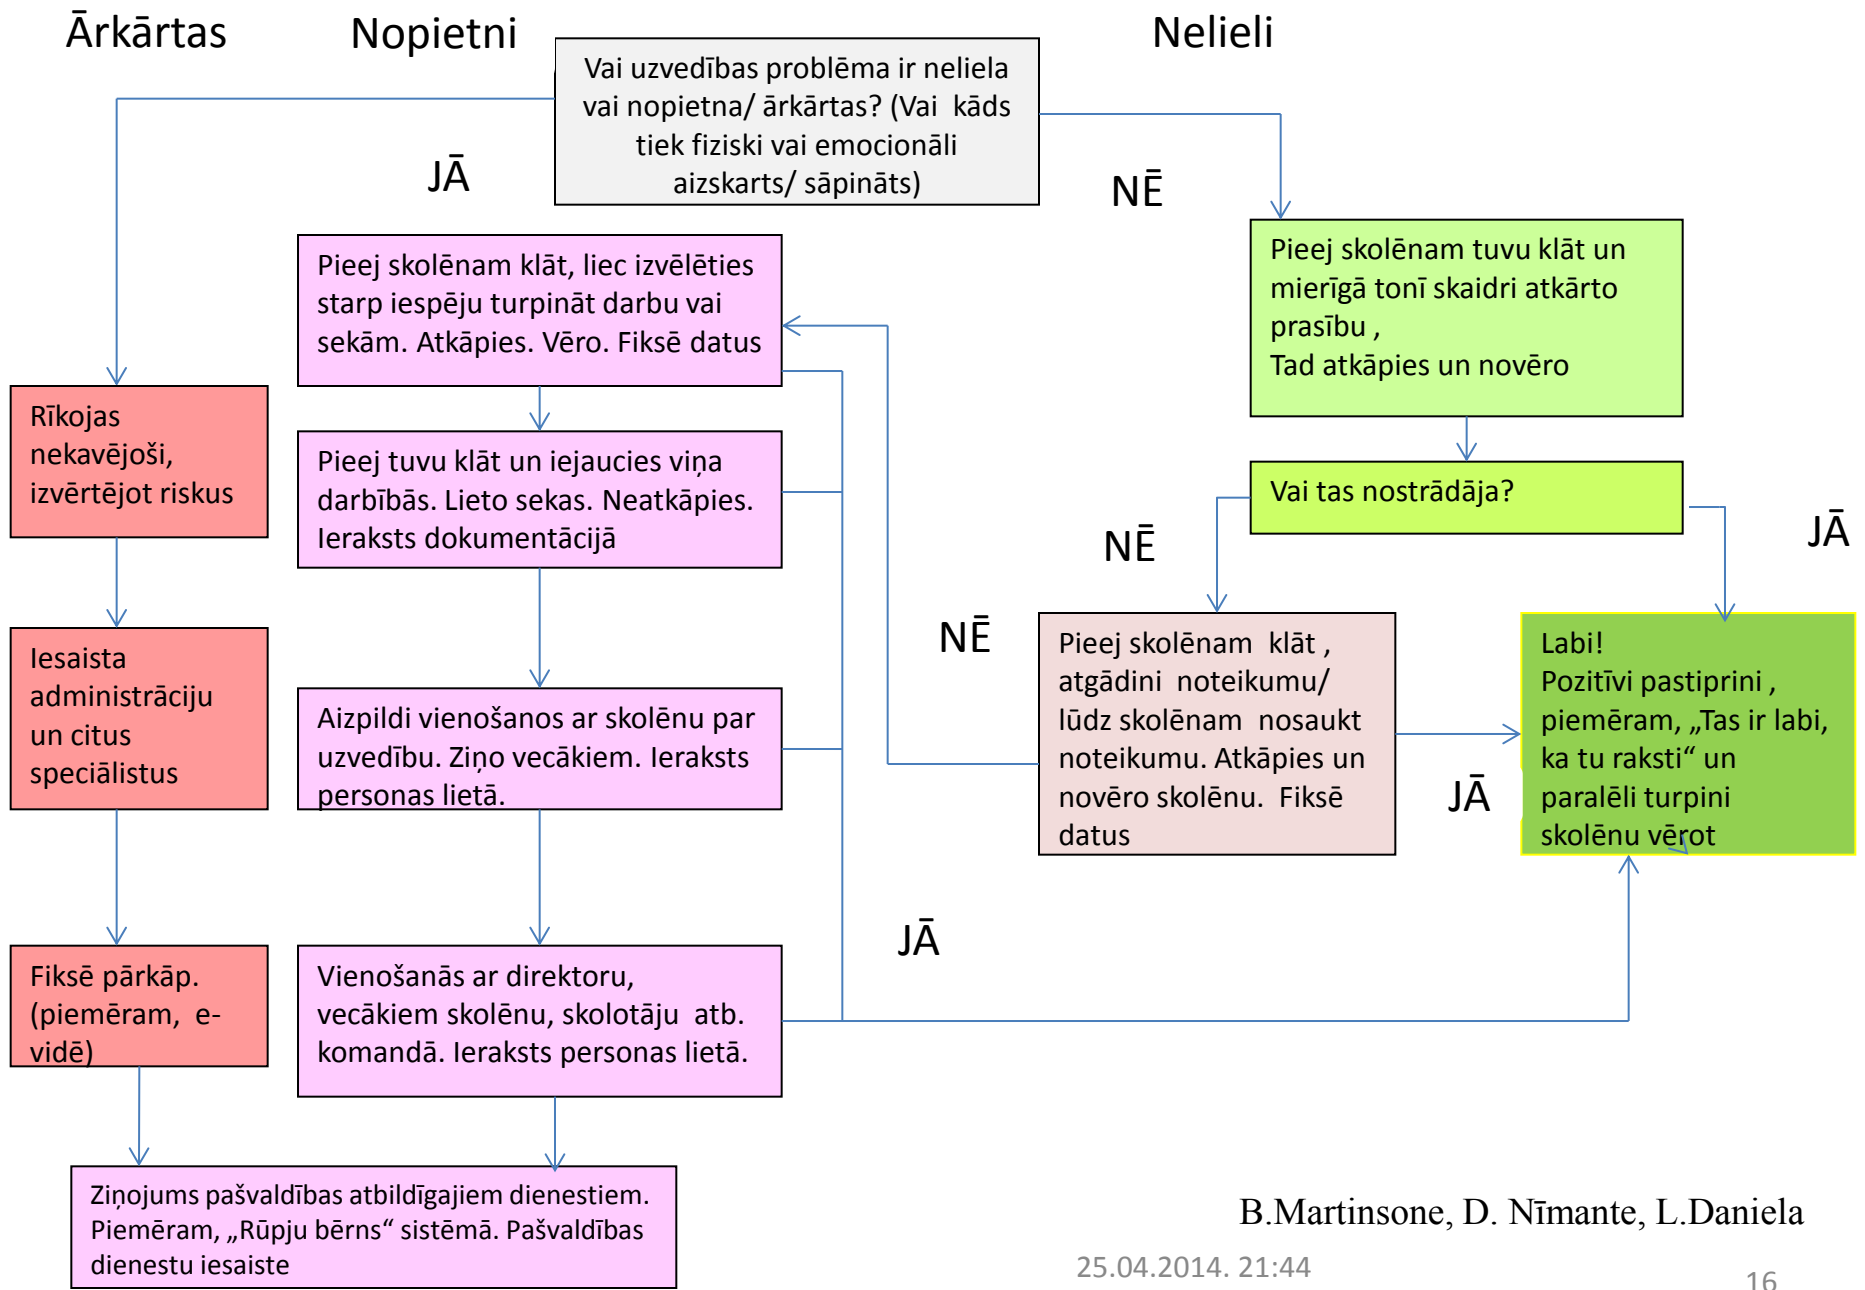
Ārkārtas

Nopietni

Vai uzvedības problēma ir neliela vai nopietna/ ārkārtas? (Vai kāds tiek fiziski vai emocionāli aizskarts/ sāpināts)

Nelieli

JĀ

NĒ

Pieej skolēnam klāt, liec izvēlēties starp iespēju turpināt darbu vai sekām. Atkāpies. Vēro. Fiksē datus

Pieej skolēnam tuvu klāt un mierīgā tonī skaidri atkārto prasību , Tad atkāpies un novēro

Rīkojas nekavējoši, izvērtējot riskus

Pieej tuvu klāt un iejaucies viņa darbībās. Lieto sekas. Neatkāpies. Ieraksts dokumentācijā

Vai tas nostrādāja?

NĒ

JĀ

NĒ

Iesaista administrāciju un citus speciālistus

Aizpildi vienošanos ar skolēnu par uzvedību. Ziņo vecākiem. Ieraksts personas lietā.

Pieej skolēnam klāt , atgādini noteikumu/ lūdz skolēnam nosaukt noteikumu. Atkāpies un novēro skolēnu. Fiksē datus

JĀ

Labi! Pozitīvi pastiprini , piemēram, „Tas ir labi, ka tu raksti“ un paralēli turpini skolēnu vērot

JĀ

Fiksē pārkāp. (piemēram, e-vidē)

Vienošanās ar direktoru, vecākiem skolēnu, skolotāju atb. komandā. Ieraksts personas lietā.

Ziņojums pašvaldības atbildīgajiem dienestiem. Piemēram, „Rūpju bērns“ sistēmā. Pašvaldības dienestu iesaiste

B.Martinsone, D. Nīmante, L.Daniela

25.04.2014. 21:44

16